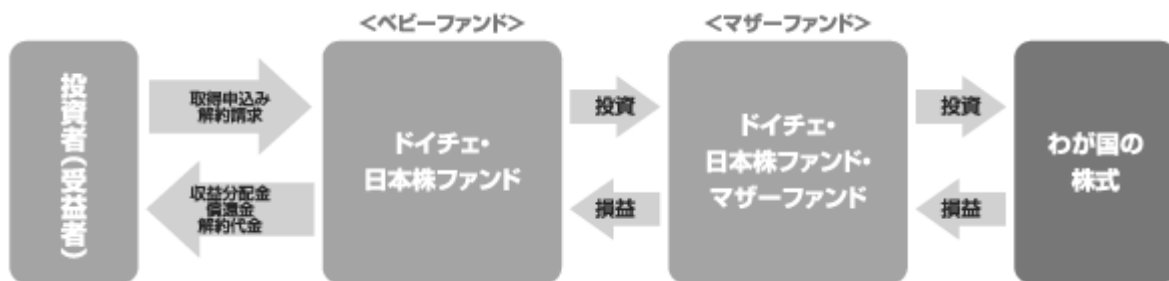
投資者（受益者）

取得申込み
解約請求

収益分配金
償還金
解約代金

<ベビーファンド>

ドイチェ・
日本株ファンド

投資

損益

<マザーファンド>

ドイチェ・
日本株ファンド・
マザーファンド

投資

損益

わが国の
株式